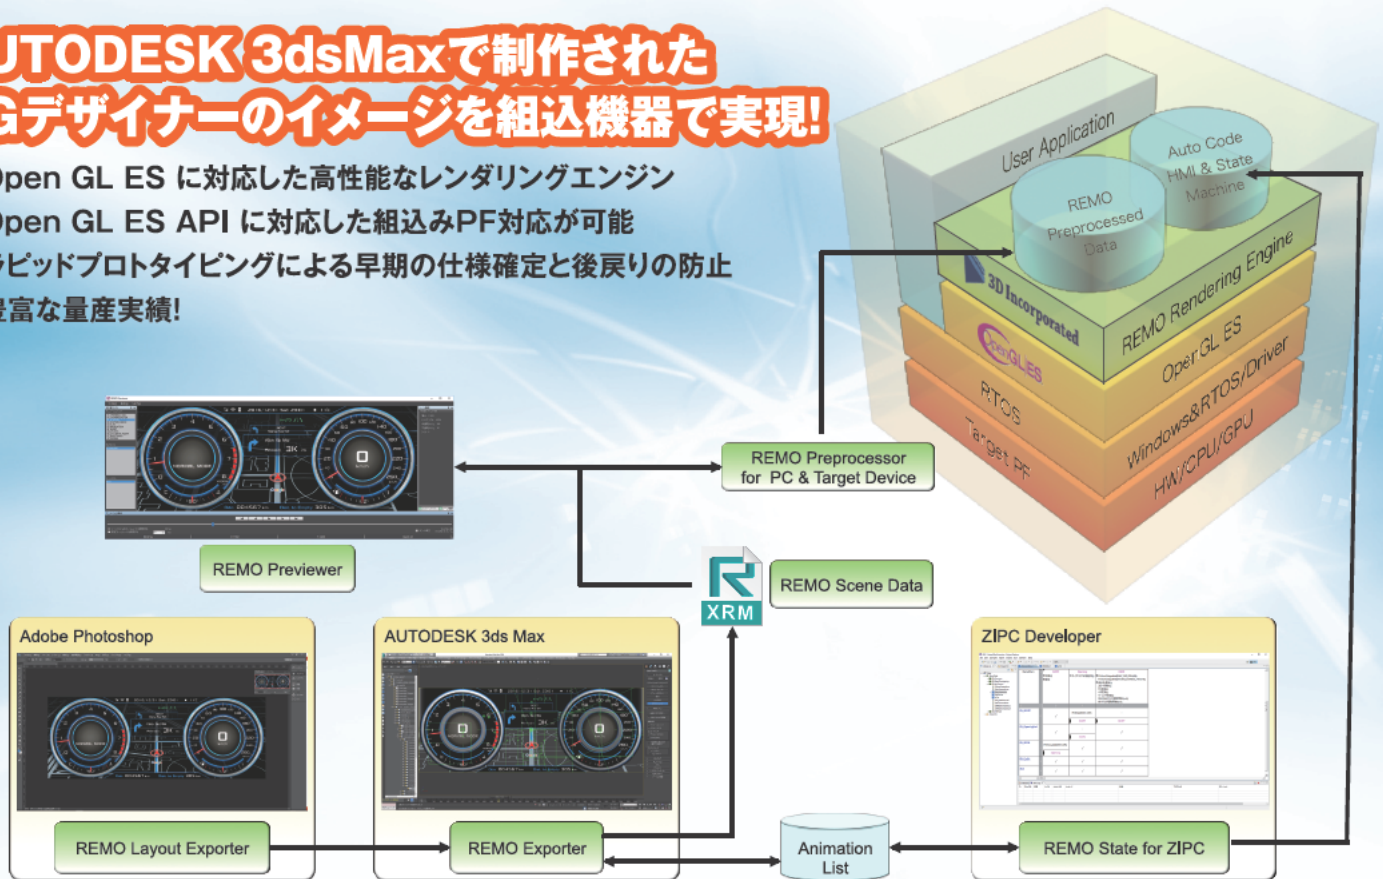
UTODESK 3dsMaxで制作された
Gデザイナーのイメージを組込機器で実現!

Open GL ES に対応した高性能なレンダリングエンジン
Open GL ES API に対応した組込みPF対応が可能
ラピッドプロトタイピングによる早期の仕様確定と後戻りの防止
豊富な量産実績!

User Application
Auto Code HMI & State Machine
REMO Preprocessed Data
3D Incorporated
REMO Rendering Engine
OpenGL ES
Open GL ES
RTOS
Windows&RTOS/Driver
Target PF
HW/CPU/GPU

REMO Preprocessor for PC & Target Device

REMO Previewer

XRM

REMO Scene Data

Adobe Photoshop

AUTODESK 3ds Max

ZIPC Developer

REMO Layout Exporter

REMO Exporter

Animation List

REMO State for ZIPC